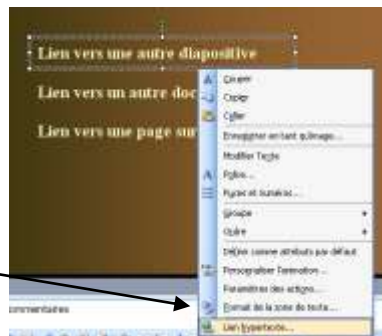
Lien vers une autre diapositive

Lien vers un autre doc

Lien vers une page sur

Couper
Copier
Coller
Enregistrer en tant qu'image...
Modifier Texte
Police...
Puces et numéros...
Grouper
Ordre
Définir comme attributs par défaut
Personnaliser l'animation...
Paramètres des actions...
Format de la zone de texte...
Lien hypertexte...

Commentaires